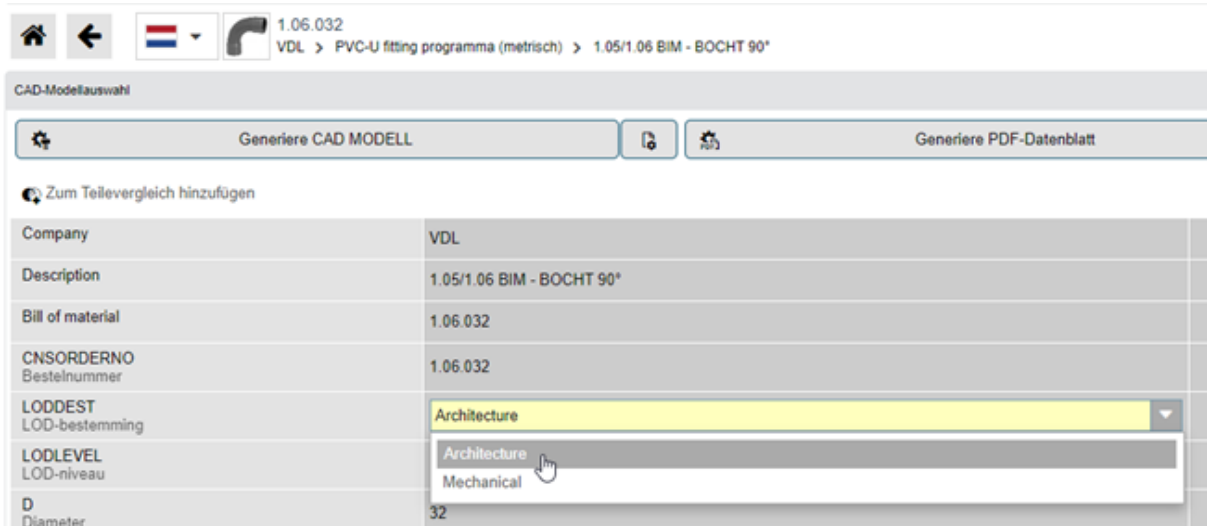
1.06.032
VDL > PVC-U fitting programma (metrisch) > 1.05/1.06 BIM - BOCHT 90°

CAD-Modellauswahl

Generiere CAD MODELL

Generiere PDF-Datenblatt

Zum Teilevergleich hinzufügen

| Company | VDL |
|---|---|
| Description | 1.05/1.06 BIM - BOCHT 90° |
| Bill of material | 1.06.032 |
| CNSORDERNO Bestelnummer | 1.06.032 |
| LODDEST LOD-bestemming | Architecture |
| LODLEVEL LOD-niveau | Architecture Mechanical |
| D Diameter | 32 |